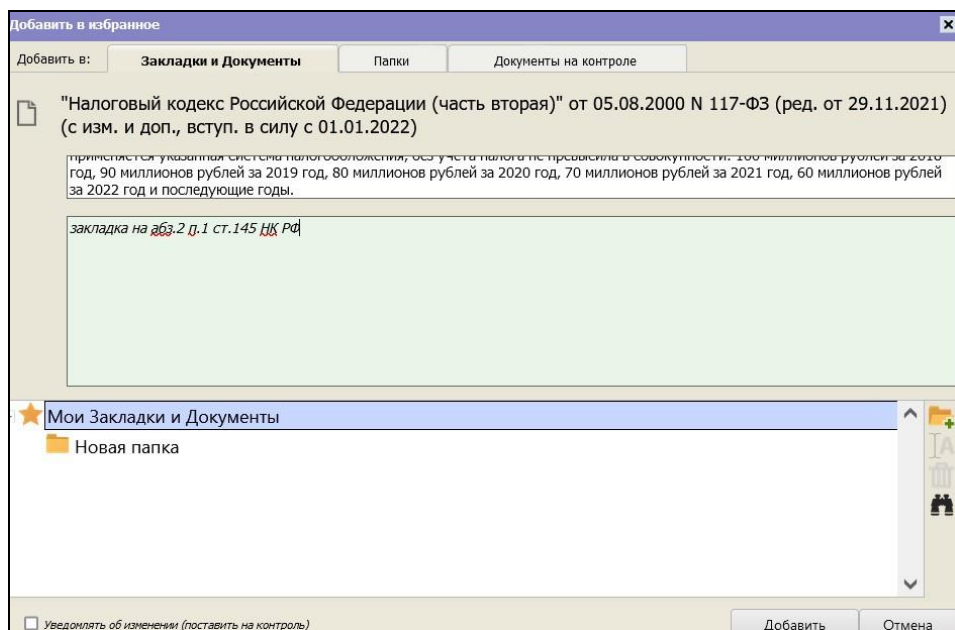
Добавить в избранное

Добавить в: | Закладки и Документы | Папки | Документы на контроле

"Налоговый кодекс Российской Федерации (часть вторая)" от 05.08.2000 N 117-ФЗ (ред. от 29.11.2021) (с изм. и доп., вступ. в силу с 01.01.2022)

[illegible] год, 90 миллионов рублей за 2019 год, 80 миллионов рублей за 2020 год, 70 миллионов рублей за 2021 год, 60 миллионов рублей за 2022 год и последующие годы.

закладка на абз.2 п.1 ст.145 НК РФ

Мои Закладки и Документы
Новая папка

Уведомлять об изменении (поставить на контроль)

Добавить
Отмена